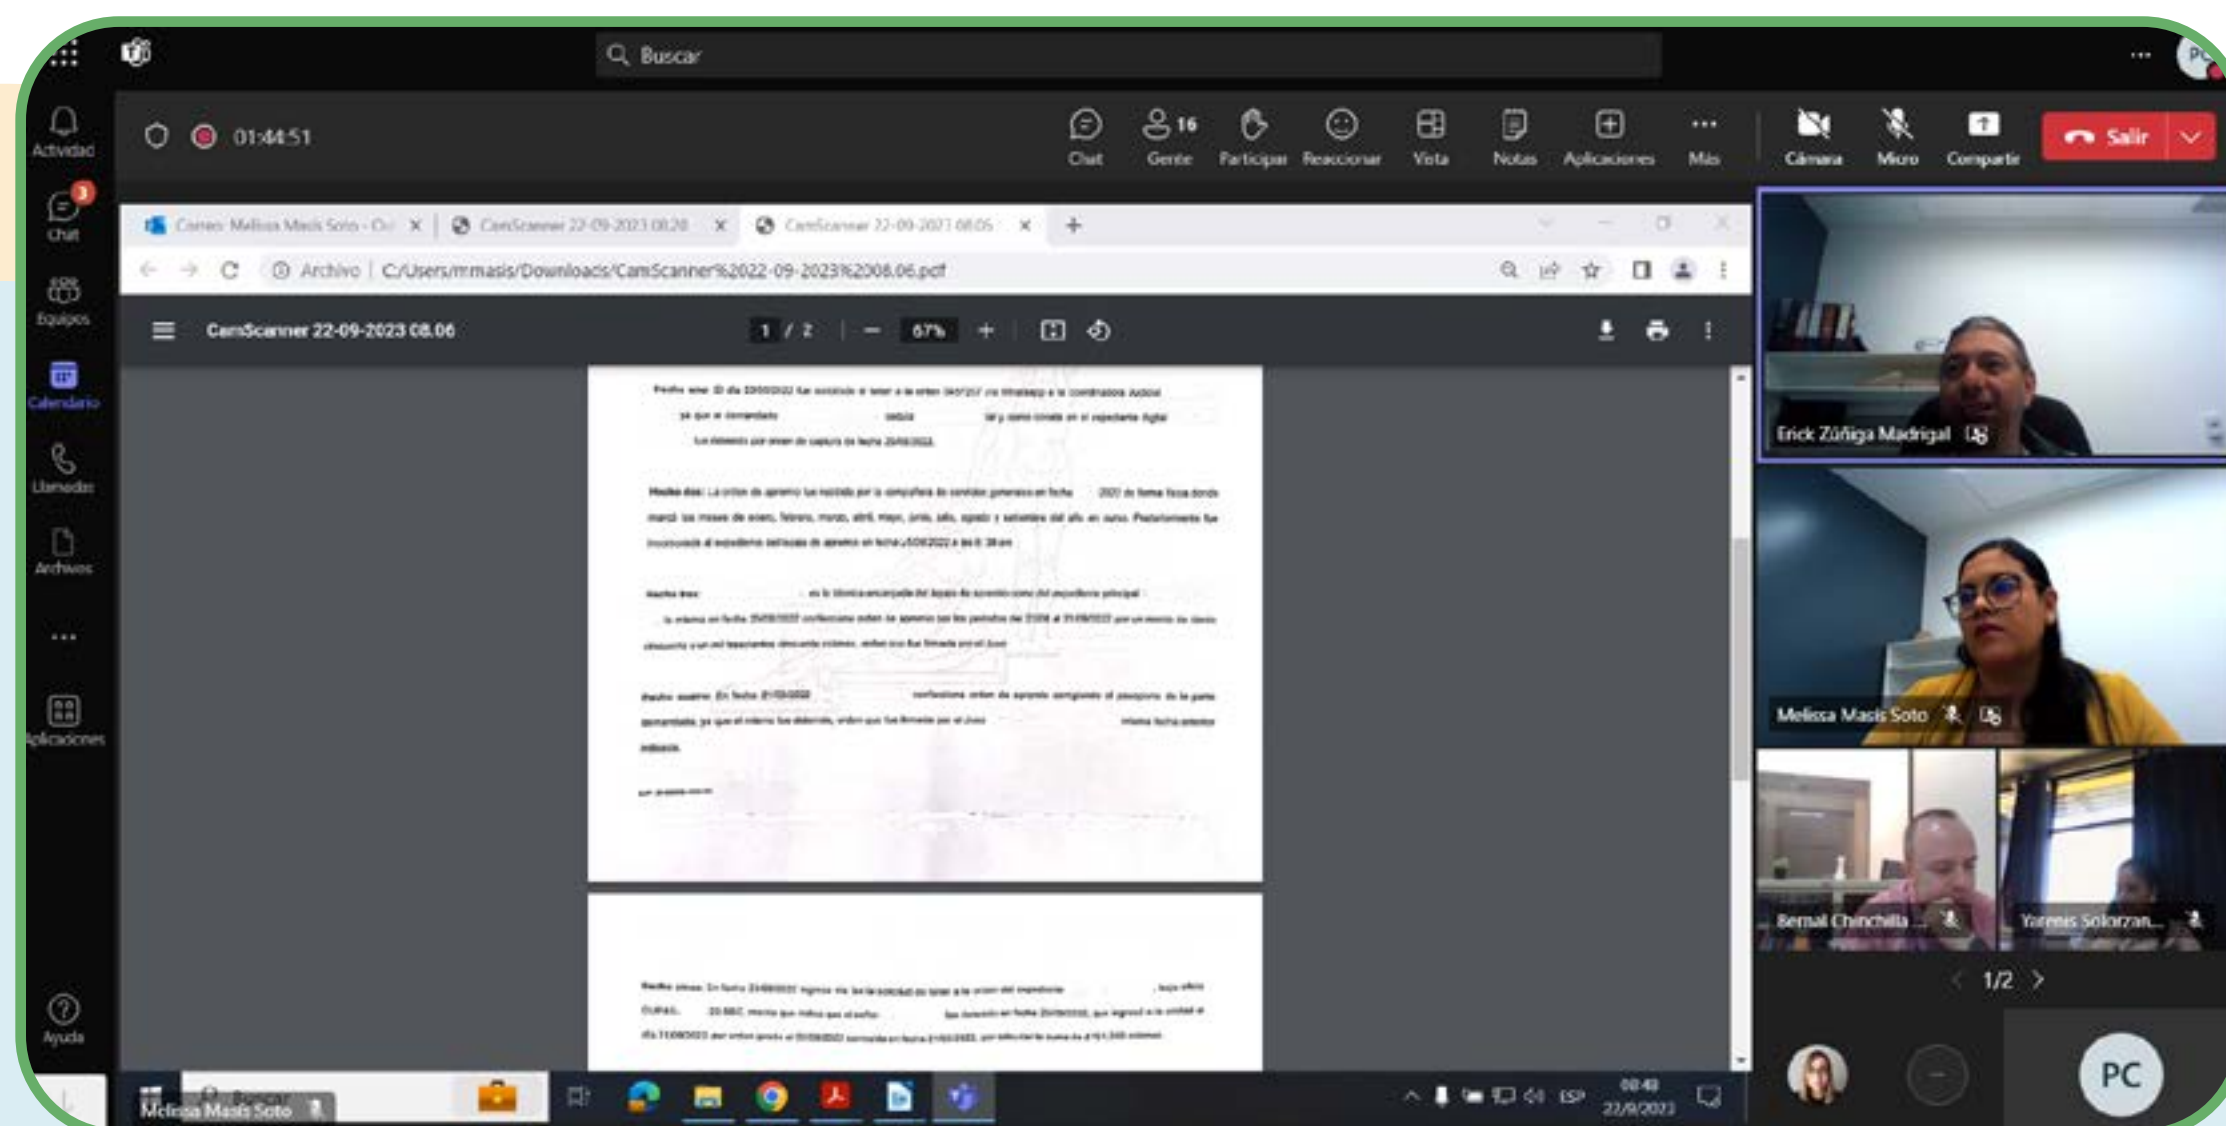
Buscar

Actividad
Chat
Equipos
Calendario
Llamadas
Archivos
...
Aplicaciones
Ayuda

01:44:51

Chat
16 Gente
Participar
Reaccionar
Vista
Notas
Aplicaciones
Más
Cámara
Micro
Compartir
Salir

Correo: Melissa Masís Soto - Ou
CamScanner 22-09-2023 08.20
CamScanner 22-09-2023 08.06

Archivo | C:/Users/m.masis/Downloads/CamScanner%2022-09-2023%2008.06.pdf

CamScanner 22-09-2023 08.06
1 / 2
67%

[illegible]

Erick Zúñiga Madrigal
Melissa Masís Soto
Bernal Chinchilla ...
Yarenis Solorzan...
1/2
PC

Melissa Masís Soto
Buscar
ESP
08:48
22/9/2023